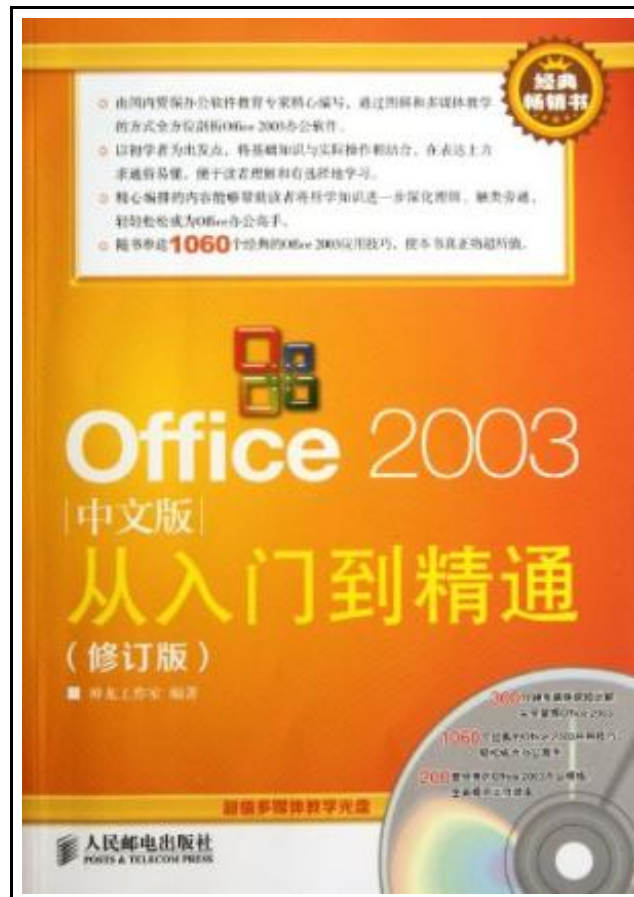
经典畅销书

由国内资深办公软件教育专家精心编写，通过图解和多媒体教学的方式全方位剖析Office 2003办公软件。

以初学者为出发点，将基础知识与实际操作相结合，在表达上力求通俗易懂，便于读者理解和有选择地学习。

精心编排的内容能够帮助读者将所学知识进一步深化理解，触类旁通，轻轻松松成为Office办公高手。

随书奉送1060个经典的Office 2003应用技巧，使本书真正物超所值。

Office 2003

中文版

从入门到精通

（修订版）

神龙工作室 编著

360 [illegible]

1060 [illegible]

200 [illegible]

超值多媒体教学光盘

人民邮电出版社
POSTS & TELECOM PRESS